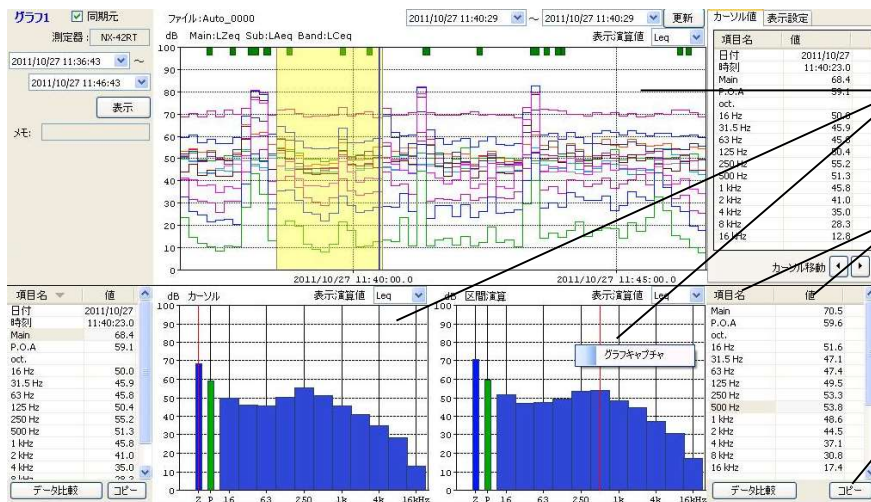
グラフ1 ☑ 同期元
測定器: NX-42RT
2011/10/27 11:36:43 ~
2011/10/27 11:46:43
表示
メモ:

ファイル:Auto_0000
2011/10/27 11:40:29 ~ 2011/10/27 11:40:29 更新
dB Main:LZeq Sub:LAeq Band:LCeq
表示演算値 Leq
100
90
80
70
60
50
40
30
20
10
0
2011/10/27 11:40:00.0
2011/10/27 11:45:00.0

カーソル値 表示設定

| 項目名 | 値 |
|---|---|
| 日付 | 2011/10/27 |
| 時刻 | 11:40:23.0 |
| Main | 68.4 |
| P.O.A | 59.1 |
| oct. | |
| 16 Hz | 50.0 |
| 31.5 Hz | 45.9 |
| 63 Hz | 45.8 |
| 125 Hz | 50.4 |
| 250 Hz | 55.2 |
| 500 Hz | 51.3 |
| 1 kHz | 45.8 |
| 2 kHz | 41.0 |
| 4 kHz | 35.0 |
| 8 kHz | 28.3 |
| 16 kHz | 12.8 |

カーソル移動

| 項目名 | 値 |
|---|---|
| 日付 | 2011/10/27 |
| 時刻 | 11:40:23.0 |
| Main | 68.4 |
| P.O.A | 59.1 |
| oct. | |
| 16 Hz | 50.0 |
| 31.5 Hz | 45.9 |
| 63 Hz | 45.8 |
| 125 Hz | 50.4 |
| 250 Hz | 55.2 |
| 500 Hz | 51.3 |
| 1 kHz | 45.8 |
| 2 kHz | 41.0 |
| 4 kHz | 35.0 |
| 8 kHz | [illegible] |

データ比較 コピー

dB カーソル
表示演算値 Leq
100
90
80
70
60
50
40
30
20
10
0
Z P 16 63 250 1k 4k 16kHz

dB 区間演算
表示演算値 Leq
100
90
80
70
60
50
40
30
20
10
0
グラフキャプチャ
Z P 16 63 250 1k 4k 16kHz

| 項目名 | 値 |
|---|---|
| Main | 70.5 |
| P.O.A | 59.6 |
| oct. | |
| 16 Hz | 51.6 |
| 31.5 Hz | 47.1 |
| 63 Hz | 47.4 |
| 125 Hz | 49.5 |
| 250 Hz | 53.3 |
| 500 Hz | 53.8 |
| 1 kHz | 48.6 |
| 2 kHz | 44.5 |
| 4 kHz | 37.1 |
| 8 kHz | 30.8 |
| 16 kHz | 17.4 |

データ比較 コピー